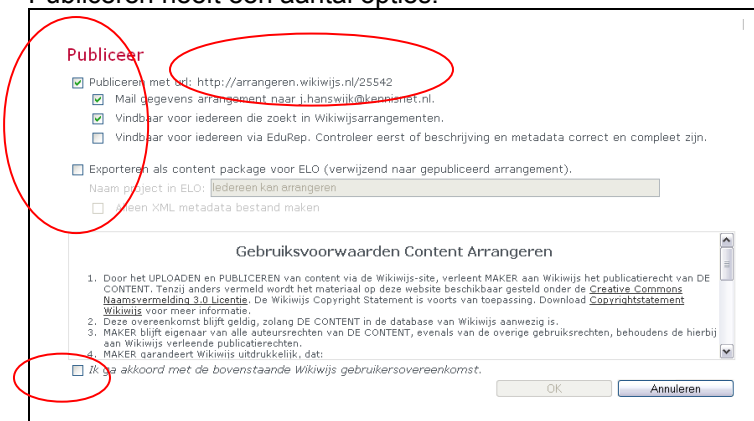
Publiceren heeft een aantal opties.

Publiceer

Publiceren met url: http://arrangeren.wikiwijs.nl/25542

Mail gegevens arrangement naar j.hanswijk@kennisnet.nl.

Vindbaar voor iedereen die zoekt in Wikiwijsarrangementen.

Vindbaar voor iedereen via EduRep. Controleer eerst of beschrijving en metadata correct en compleet zijn.

Exporteren als content package voor ELO (verwijzend naar gepubliceerd arrangement).

Naam project in ELO: Iedereen kan arrangeren

Alleen XML metadata bestand maken

Gebruiksvoorwaarden Content Arrangeren

1. Door het UPLOADEN en PUBLICEREN van content via de Wikiwijs-site, verleent MAKER aan Wikiwijs het publicatierecht van DE CONTENT. Tenzij anders vermeld wordt het materiaal op deze website beschikbaar gesteld onder de Creative Commons Naamsvermelding 3.0 Licentie. De Wikiwijs Copyright Statement is voorts van toepassing. Download Copyrightstatement Wikiwijs voor meer informatie.
2. Deze overeenkomst blijft geldig, zolang DE CONTENT in de database van Wikiwijs aanwezig is.
3. MAKER blijft eigenaar van alle auteursrechten van DE CONTENT, evenals van de overige gebruiksrechten, behoudens de hierbij aan Wikiwijs verleende publicatierechten.
4. MAKER garandeert Wikiwijs uitdrukkelijk, dat:

Ik ga akkoord met de bovenstaande Wikiwijs gebruikersovereenkomst.

OK

Annuleren